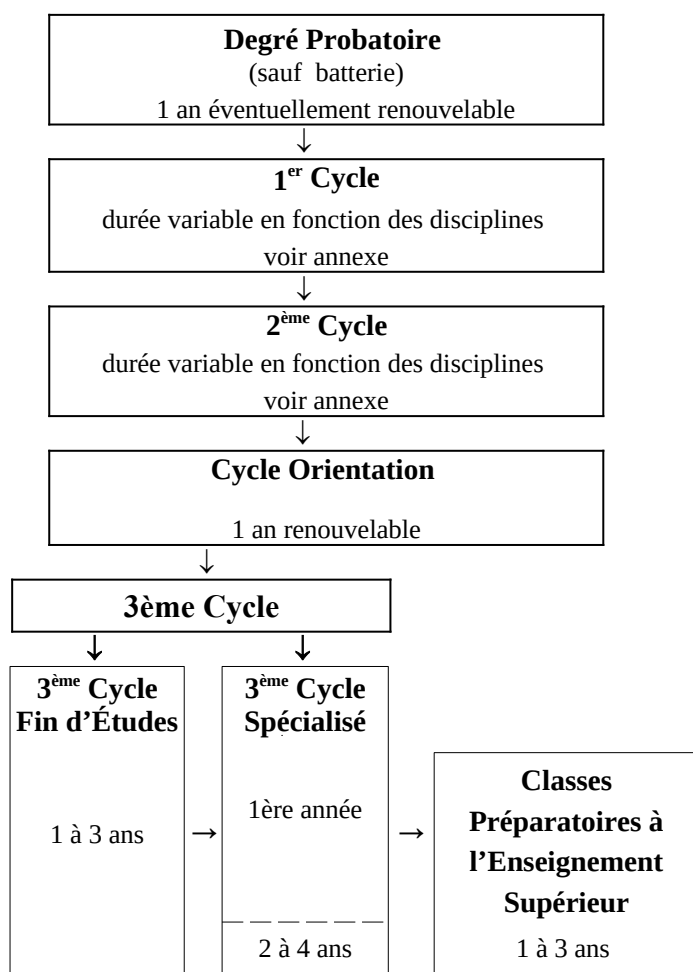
Degré Probatoire
(sauf batterie)
1 an éventuellement renouvelable

↓

1$^{er}$ Cycle
durée variable en fonction des disciplines
voir annexe

↓

2$^{ème}$ Cycle
durée variable en fonction des disciplines
voir annexe

↓

Cycle Orientation
1 an renouvelable

↓

3ème Cycle

↓ ↓

3$^{ème}$ Cycle Fin d'Études
1 à 3 ans

→

3$^{ème}$ Cycle Spécialisé
1ère année
2 à 4 ans

→

Classes Préparatoires à l'Enseignement Supérieur
1 à 3 ans